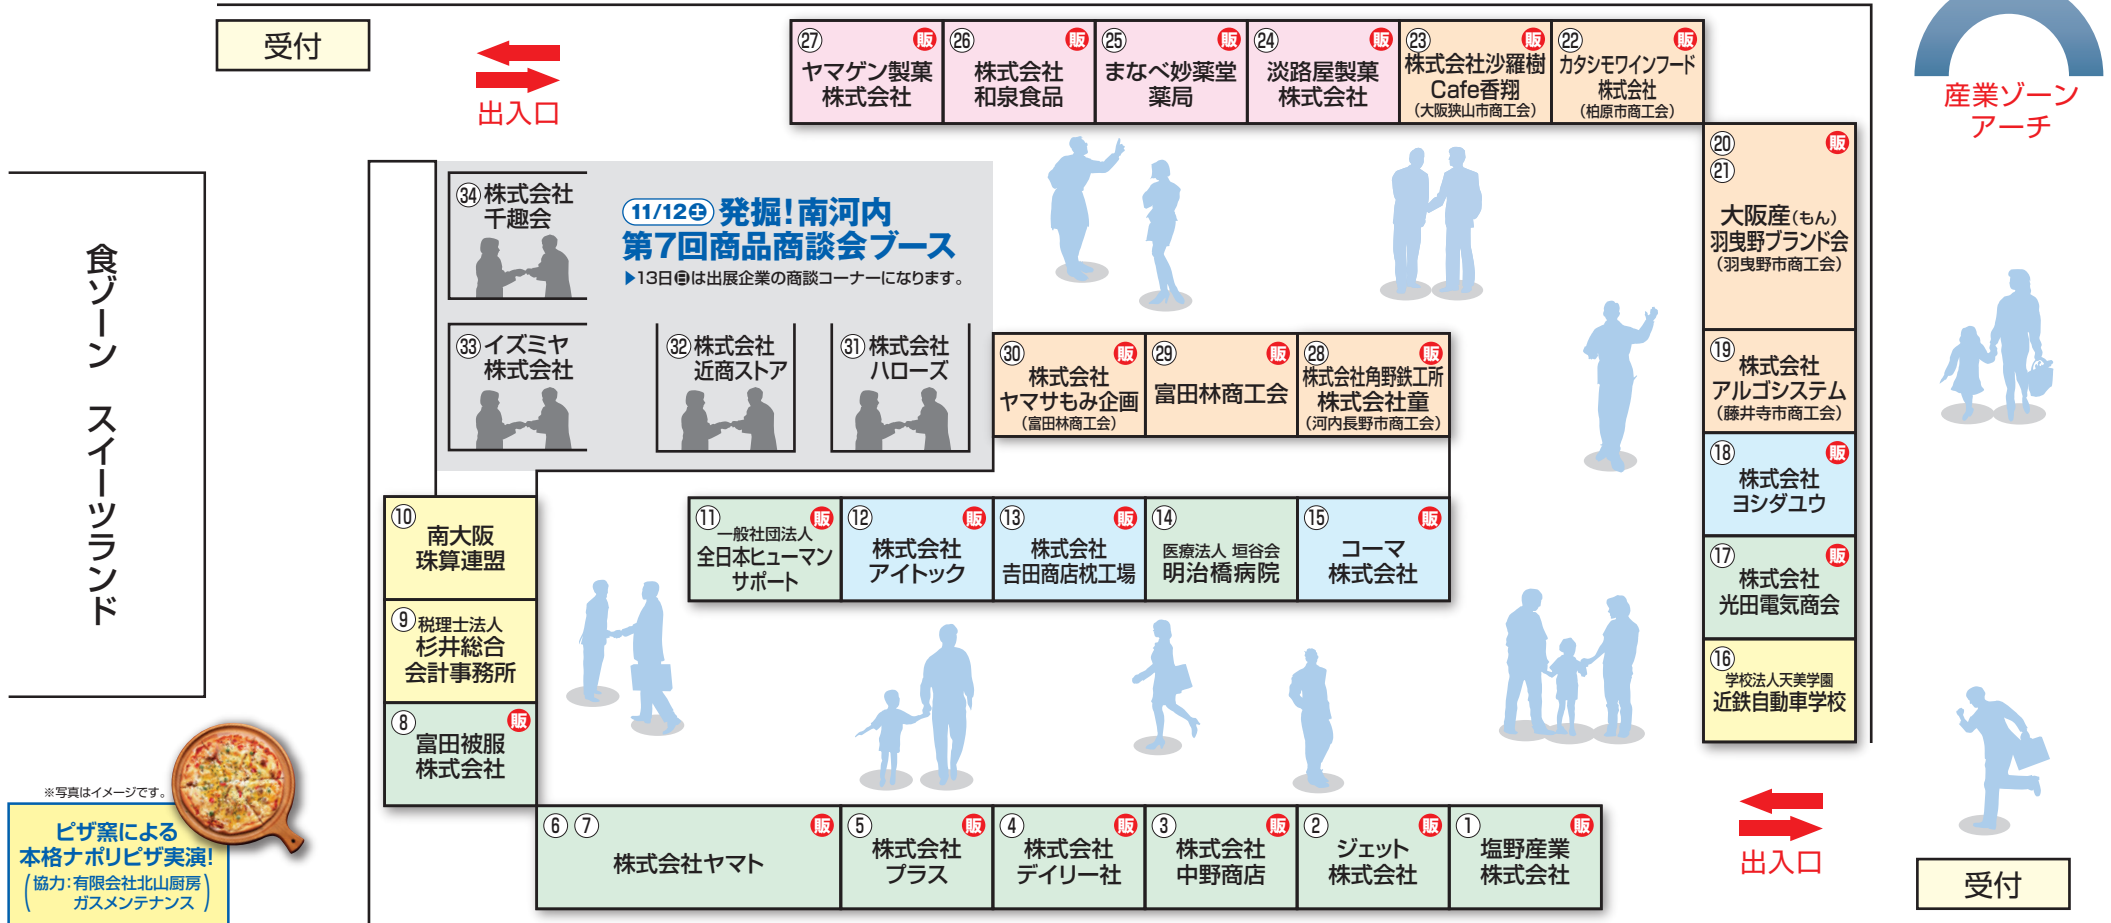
受付

出入口

㉗ 販 ヤマゲン製菓株式会社

㉖ 販 株式会社和泉食品

㉕ 販 まなべ妙薬堂薬局

㉔ 販 淡路屋製菓株式会社

㉓ 販 株式会社沙羅樹 Cafe香翔 (大阪狭山市商工会)

㉒ 販 カタシモワインフード株式会社 (柏原市商工会)

産業ゾーンアーチ

食ゾーン スイーツランド

㉞ 株式会社千趣会

11/12㊏ 発掘!南河内 第7回商品商談会ブース
▶13日㊐は出展企業の商談コーナーになります。

㉝ イズミヤ株式会社

㉜ 株式会社近商ストア

㉛ 株式会社ハローズ

⑳ ㉑ 販 大阪産(もん) 羽曳野ブランド会 (羽曳野市商工会)

㉚ 販 株式会社ヤマサもみ企画 (富田林商工会)

㉙ 販 富田林商工会

㉘ 販 株式会社角野鉄工所 株式会社童 (河内長野市商工会)

⑲ 株式会社アルゴシステム (藤井寺市商工会)

⑱ 販 株式会社ヨシダユウ

⑩ 南大阪珠算連盟

⑪ 販 一般社団法人 全日本ヒューマンサポート

⑫ 販 株式会社アイトック

⑬ 販 株式会社吉田商店枕工場

⑭ 医療法人 垣谷会 明治橋病院

⑮ 販 コーマ株式会社

⑰ 販 株式会社光田電気商会

⑨ 税理士法人 杉井総合会計事務所

⑯ 学校法人天美学園 近鉄自動車学校

⑧ 販 富田被服株式会社

※写真はイメージです。

ピザ窯による本格ナポリピザ実演! (協力:有限会社北山厨房 ガスメンテナンス)

⑥ ⑦ 販 株式会社ヤマト

⑤ 販 株式会社プラス

④ 販 株式会社デイリー社

③ 販 株式会社中野商店

② 販 ジェット株式会社

① 販 塩野産業株式会社

出入口

受付